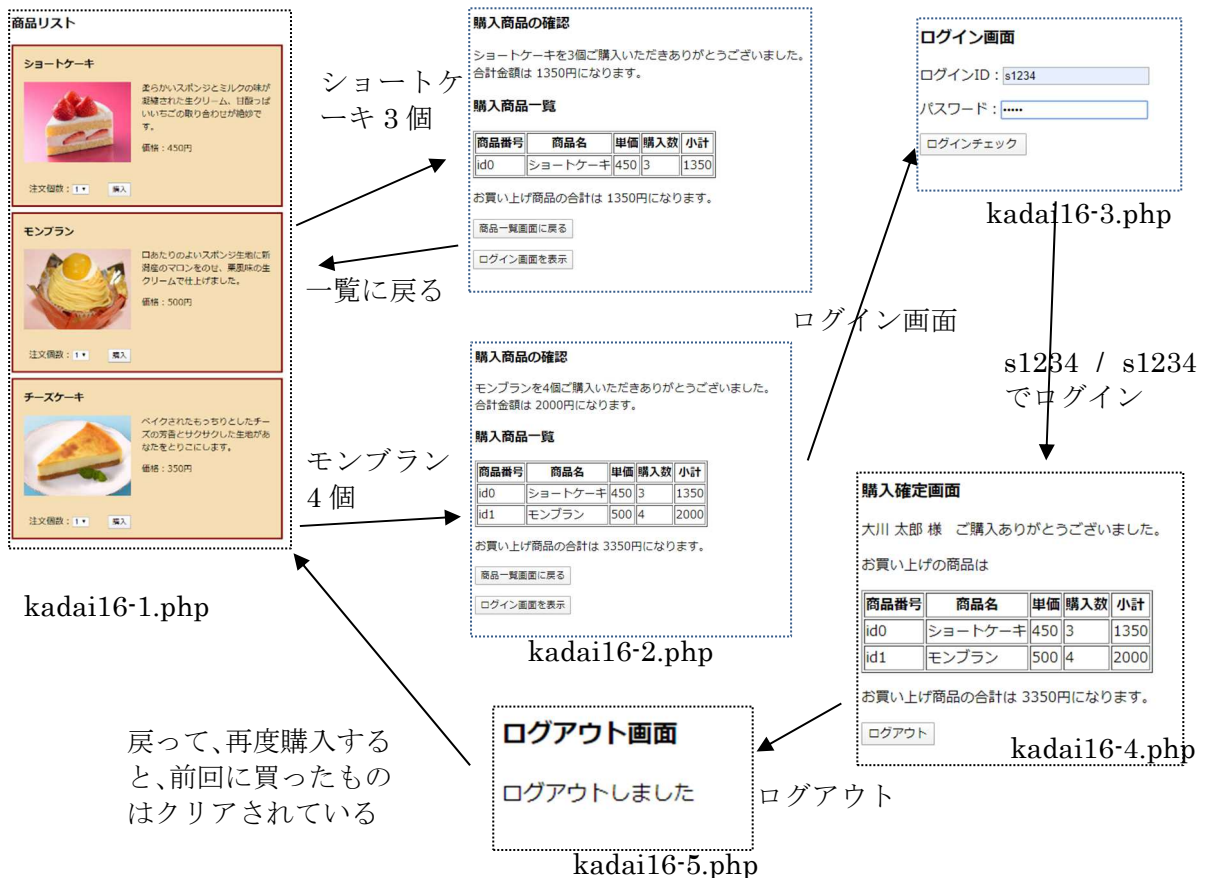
商品リスト

ショートケーキ

柔らかいスポンジとミルクの味が凝縮された生クリーム、甘酸っぱいいちごの取り合わせが絶妙です

価格：450円

注文個数：1 購入

モンブラン

口あたりのよいスポンジ生地に新潟産のマロンをのせ、栗風味の生クリームで仕上げました。

価格：500円

注文個数：1 購入

チーズケーキ

ベイクされたもっちりとしたチーズの芳香とサクサクした生地がおなたをとりこにします。

価格：350円

注文個数：1 購入

kadai16-1.php

ショートケーキ3個

一覧に戻る

モンブラン4個

購入商品の確認

ショートケーキを3個ご購入いただきありがとうございました。
合計金額は 1350円になります。

購入商品一覧

| 商品番号 | 商品名 | 単価 | 購入数 | 小計 |
|---|---|---|---|---|
| id0 | ショートケーキ | 450 | 3 | 1350 |

お買い上げ商品の合計は 1350円になります。

商品一覧画面に戻る

ログイン画面を表示

購入商品の確認

モンブランを4個ご購入いただきありがとうございました。
合計金額は 2000円になります。

購入商品一覧

| 商品番号 | 商品名 | 単価 | 購入数 | 小計 |
|---|---|---|---|---|
| id0 | ショートケーキ | 450 | 3 | 1350 |
| id1 | モンブラン | 500 | 4 | 2000 |

お買い上げ商品の合計は 3350円になります。

商品一覧画面に戻る

ログイン画面を表示

kadai16-2.php

ログイン画面

ログイン画面

ログインID：s1234

パスワード：•••••

ログインチェック

kadai16-3.php

s1234 / s1234 でログイン

購入確定画面

大川 太郎 様 ご購入ありがとうございました。

お買い上げの商品は

| 商品番号 | 商品名 | 単価 | 購入数 | 小計 |
|---|---|---|---|---|
| id0 | ショートケーキ | 450 | 3 | 1350 |
| id1 | モンブラン | 500 | 4 | 2000 |

お買い上げ商品の合計は 3350円になります。

ログアウト

kadai16-4.php

ログアウト

ログアウト画面

ログアウトしました

kadai16-5.php

戻って、再度購入すると、前回に買ったものはクリアされている